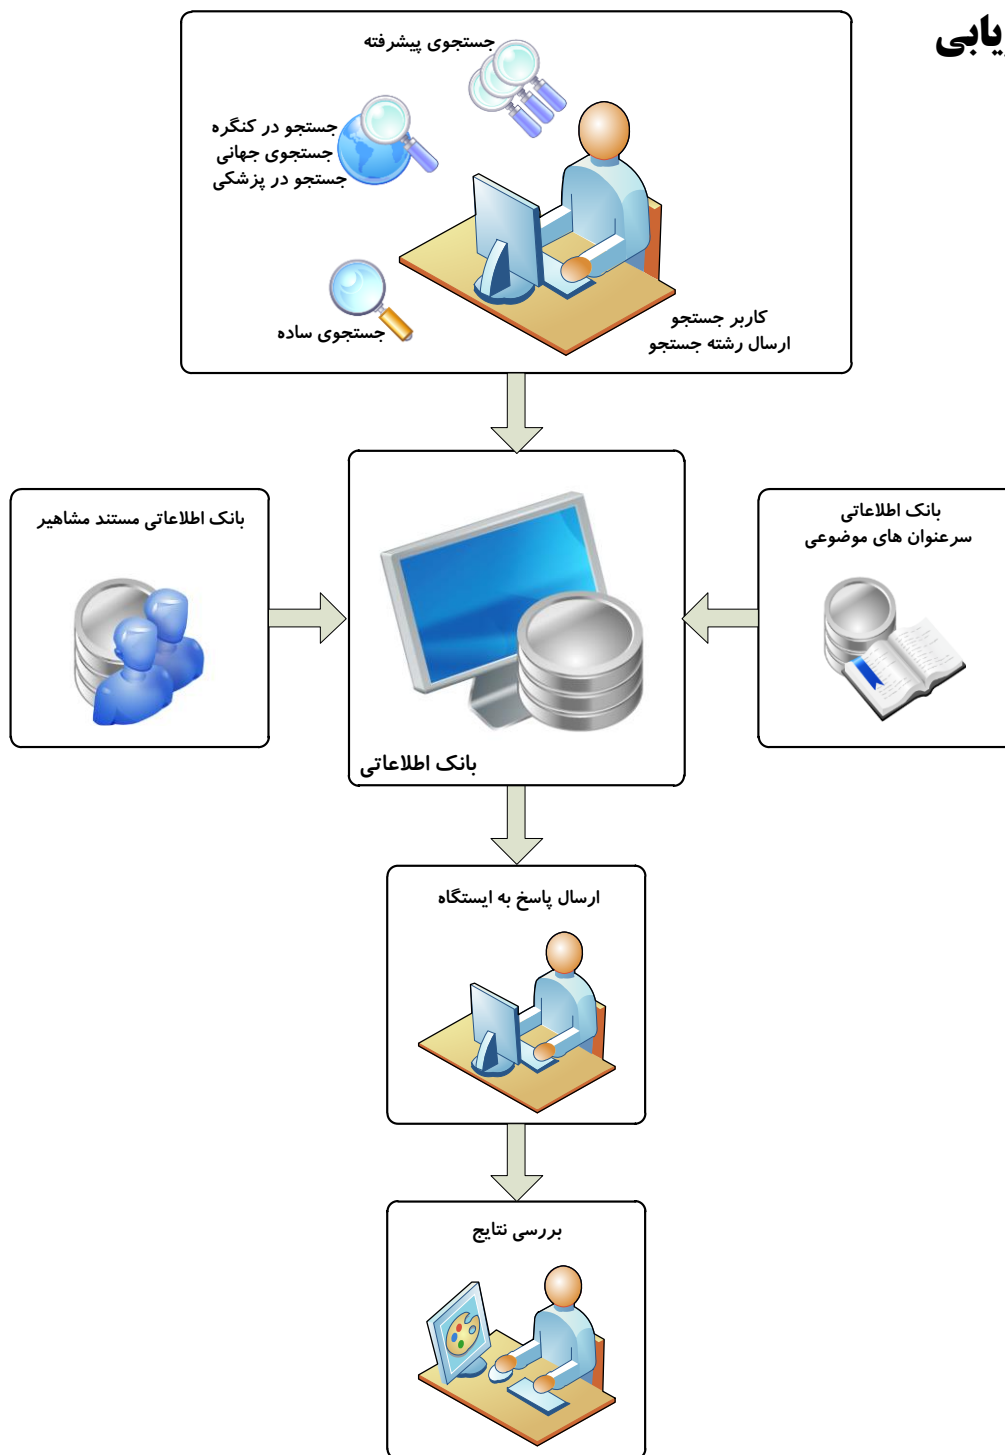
یابی

جستجوی پیشرفته

جستجو در کنگره
جستجوی جهانی
جستجو در پزشکی

جستجوی ساده

کاربر جستجو
ارسال رشته جستجو

بانک اطلاعاتی مستند مشاهیر

بانک اطلاعاتی

بانک اطلاعاتی
سرعنوان های موضوعی

ارسال پاسخ به ایستگاه

بررسی نتایج